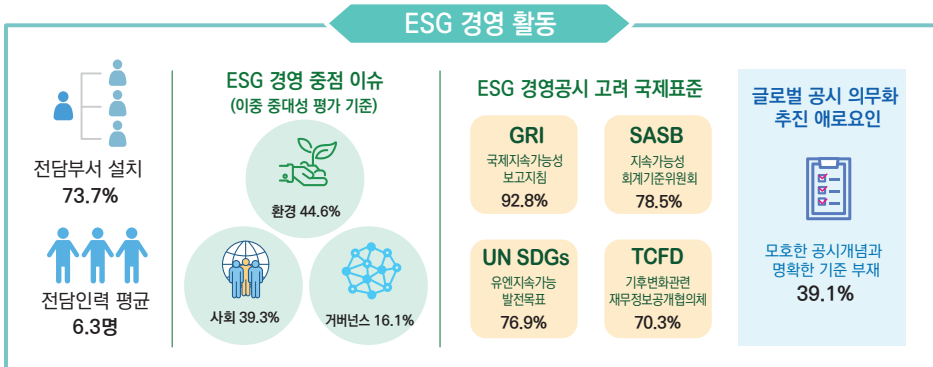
ESG 경영 활동

전담부서 설치
73.7%

전담인력 평균
6.3명

ESG 경영 중점 이슈
(이중 중대성 평가 기준)

환경 44.6%

사회 39.3%

거버넌스 16.1%

ESG 경영공시 고려 국제표준

GRI
국제지속가능성 보고지침
92.8%

SASB
지속가능성 회계기준위원회
78.5%

UN SDGs
유엔지속가능 발전목표
76.9%

TCFD
기후변화관련 재무정보공개협의체
70.3%

글로벌 공시 의무화 추진 애로요인

모호한 공시개념과 명확한 기준 부재
39.1%